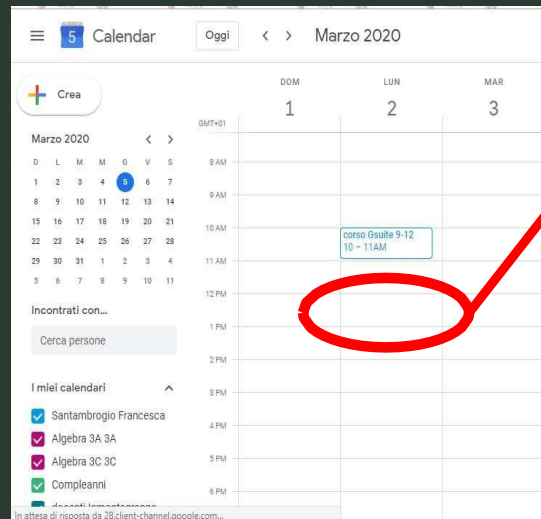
5 Calendar
Oggi
< >
Marzo 2020

Crea

Marzo 2020
< >

| D | L | M | M | G | V | S |
|---|---|---|---|---|---|---|
| 1 | 2 | 3 | 4 | 5 | 6 | 7 |
| 8 | 9 | 10 | 11 | 12 | 13 | 14 |
| 15 | 16 | 17 | 18 | 19 | 20 | 21 |
| 22 | 23 | 24 | 25 | 26 | 27 | 28 |
| 29 | 30 | 31 | 1 | 2 | 3 | 4 |
| 5 | 6 | 7 | 8 | 9 | 10 | 11 |

Incontrati con...
Cerca persone

I miei calendari
Santambrogio Francesca
Algebra 3A 3A
Algebra 3C 3C
Compleanni
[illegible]

DOM 1
LUN 2
MAR 3

GMT+01
8 AM
9 AM
10 AM
11 AM
12 PM
1 PM
2 PM
3 PM
4 PM
5 PM
6 PM

corso Gsuite 9-12
10 – 11AM

In attesa di risposta da 28.client-channel.google.com...